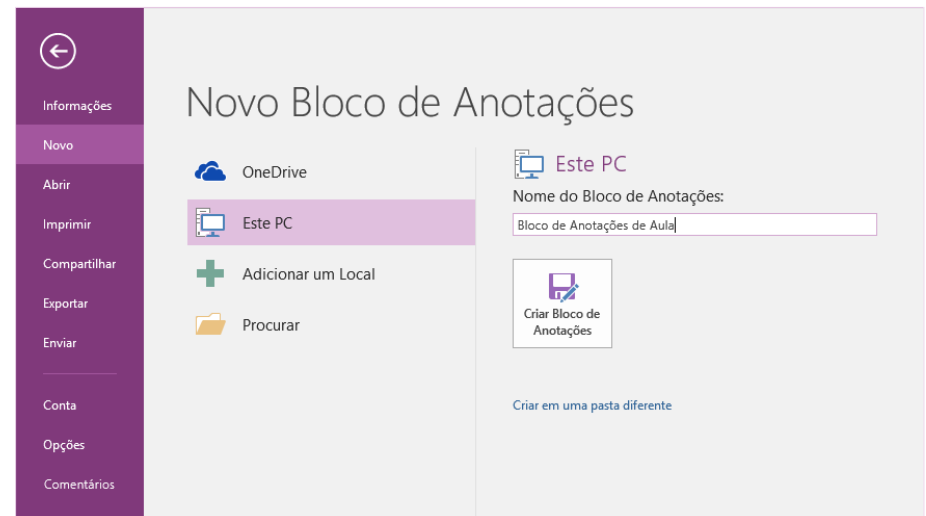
Informações
Novo
Abrir
Imprimir
Compartilhar
Exportar
Enviar
Conta
Opções
Comentários

Novo Bloco de Anotações

OneDrive
Este PC
Adicionar um Local
Procurar

Este PC
Nome do Bloco de Anotações:
Bloco de Anotações de Aula
Criar Bloco de Anotações
Criar em uma pasta diferente